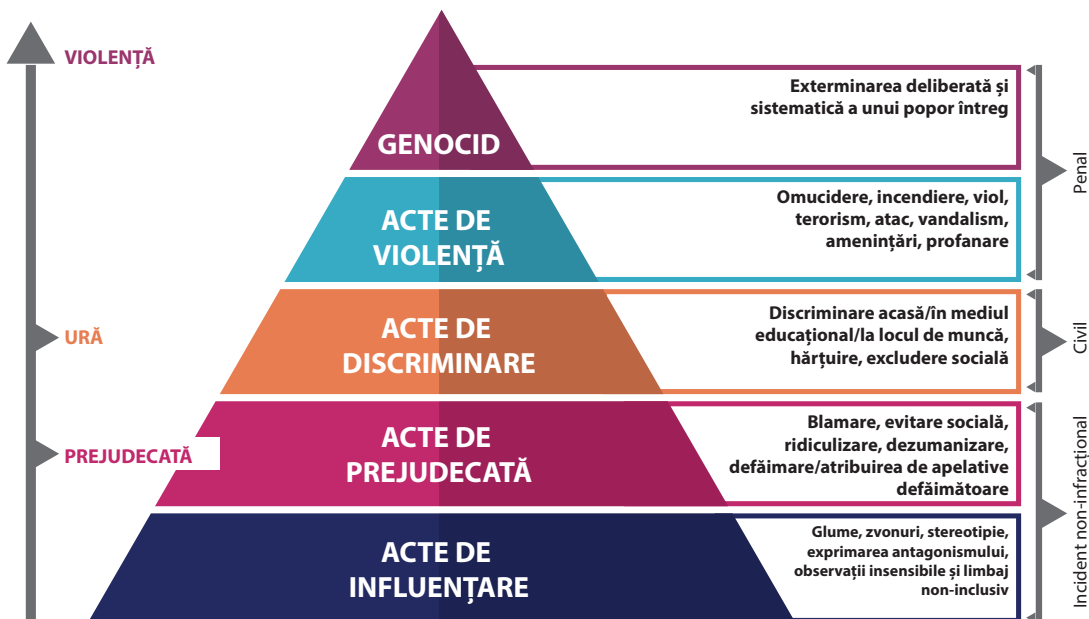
VIOLENȚĂ

URĂ

PREJUDECATĂ

GENOCID

Exterminarea deliberată și sistematică a unui popor întreg

ACTE DE VIOLENȚĂ

Omucidere, incendiere, viol, terorism, atac, vandalism, amenințări, profanare

Penal

ACTE DE DISCRIMINARE

Discriminare acasă/în mediul educațional/la locul de muncă, hărțuire, excludere socială

Civil

ACTE DE PREJUDECATĂ

Blamare, evitare socială, ridiculizare, dezumanizare, defăimare/atribuirea de apelative defăimătoare

ACTE DE INFLUENȚARE

Glume, zvonuri, stereotipie, exprimarea antagonismului, observații insensibile și limbaj non-inclusiv

Incident non-infracțional